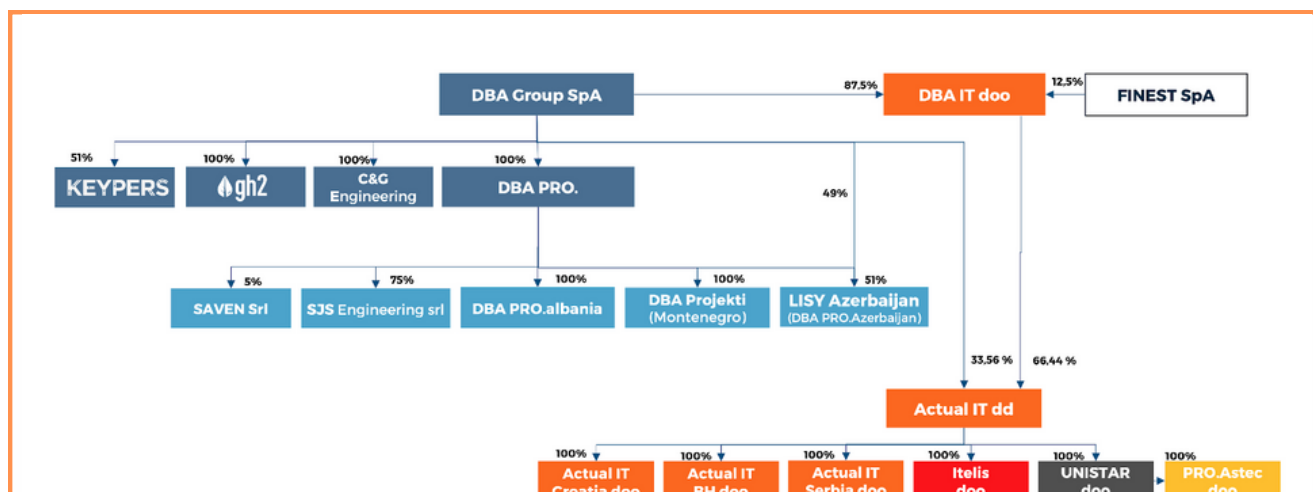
DBA Group SpA

87,5%

DBA IT doo

12,5%

FINEST SpA

51%

KEYPERS

100%

gh2

100%

C&G Engineering

100%

DBA PRO.

49%

5%

SAVEN Srl

75%

SJS Engineering srl

100%

DBA PRO.albania

100%

DBA Projekti (Montenegro)

51%

LISY Azerbaijan (DBA PRO.Azerbaijan)

33,56 %

66,44 %

Actual IT dd

100%

Actual IT Croatia doo

100%

Actual IT BH doo

100%

Actual IT Serbia doo

100%

Itelis doo

100%

UNISTAR doo

100%

PRO.Astec doo